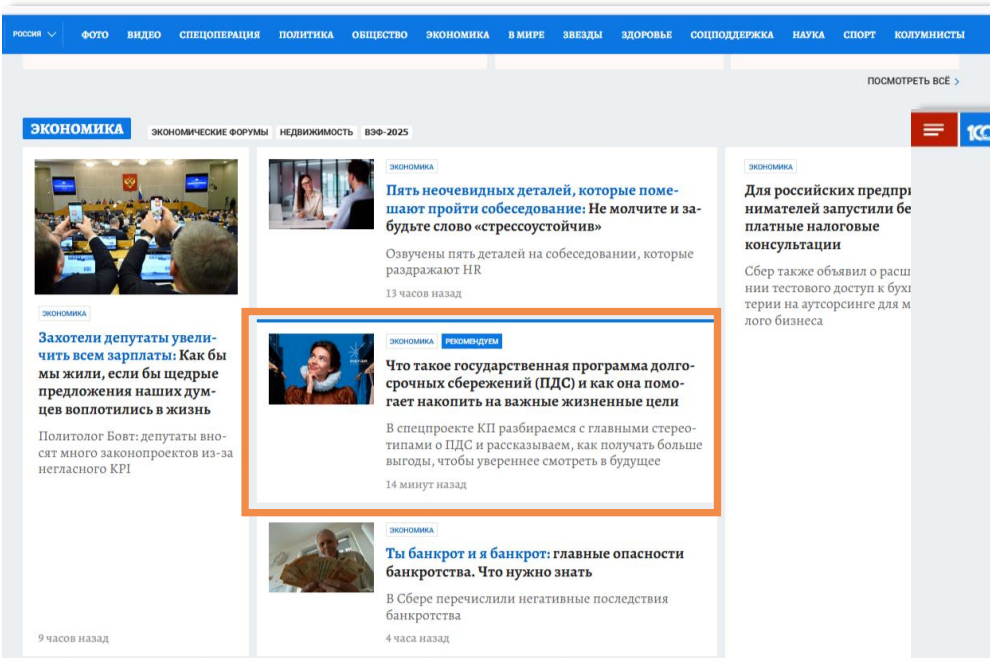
РОССИЯ ФОТО ВИДЕО СПЕЦОПЕРАЦИЯ ПОЛИТИКА ОБЩЕСТВО ЭКОНОМИКА В МИРЕ ЗВЕЗДЫ ЗДОРОВЬЕ СОЦПОДДЕРЖКА НАУКА СПОРТ КОЛУМНИСТЫ

ПОСМОТРЕТЬ ВСЁ

ЭКОНОМИКА ЭКОНОМИЧЕСКИЕ ФОРУМЫ НЕДВИЖИМОСТЬ ВЭФ-2025

ЭКОНОМИКА

Захотели депутаты увеличить всем зарплаты: Как бы мы жили, если бы щедрые предложения наших думцев воплотились в жизнь

Политолог Бовт: депутаты вносят много законопроектов из-за негласного KPI

9 часов назад

ЭКОНОМИКА

Пять неочевидных деталей, которые помешают пройти собеседование: Не молчите и забудьте слово «стрессоустойчив»

Озвучены пять деталей на собеседовании, которые раздражают HR

13 часов назад

ЭКОНОМИКА РЕКОМЕНДУЕМ

Что такое государственная программа долгосрочных сбережений (ПДС) и как она помогает накопить на важные жизненные цели

В спецпроекте КП разбираемся с главными стереотипами о ПДС и рассказываем, как получать больше выгоды, чтобы увереннее смотреть в будущее

14 минут назад

ЭКОНОМИКА

Ты банкрот и я банкрот: главные опасности банкротства. Что нужно знать

В Сбере перечислили негативные последствия банкротства

4 часа назад

ЭКОНОМИКА

Для российских предпри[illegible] нимателей запустили бе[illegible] платные налоговые консультации

Сбер также объявил о расш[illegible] нии тестового доступ к бухг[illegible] терии на аутсорсинге для м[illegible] лого бизнеса

1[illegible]